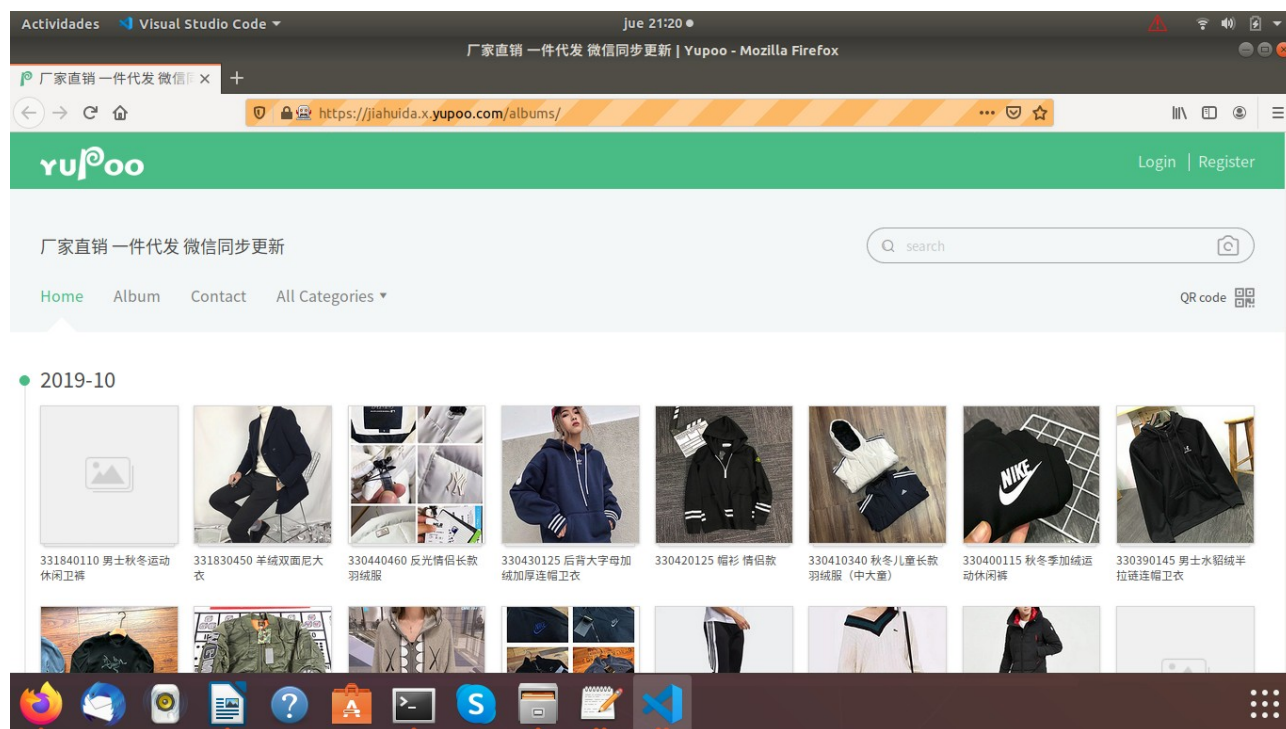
Actividades Visual Studio Code ▾

jue 21:20 ●

厂家直销 一件代发 微信同步更新 | Yupoo - Mozilla Firefox

厂家直销 一件代发 微信同 ×

+

https://jiahuida.x.yupoo.com/albums/

YUPOO

Login | Register

厂家直销 一件代发 微信同步更新

search

Home Album Contact All Categories ▾

QR code

2019-10

331840110 男士秋冬运动休闲卫裤

331830450 羊绒双面尼大衣

330440460 反光情侣长款羽绒服

330430125 后背大字母加绒加厚连帽卫衣

330420125 帽衫 情侣款

330410340 秋冬儿童长款羽绒服（中大童）

330400115 秋冬季加绒运动休闲裤

330390145 男士水貂绒半拉链连帽卫衣

NIKE